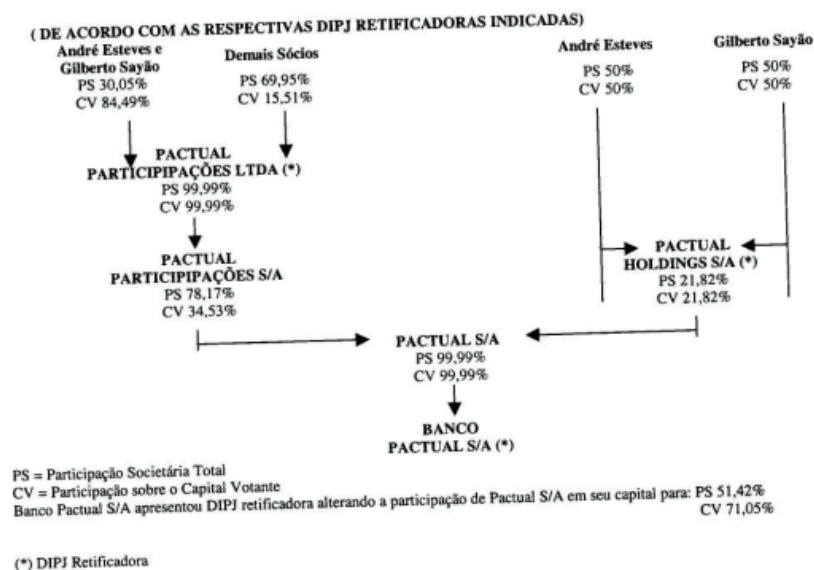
( DE ACORDO COM AS RESPECTIVAS DIPJ RETIFICADORAS INDICADAS)

André Esteves e Gilberto Sayão
PS 30,05%
CV 84,49%

Demais Sócios
PS 69,95%
CV 15,51%

André Esteves
PS 50%
CV 50%

Gilberto Sayão
PS 50%
CV 50%

PACTUAL PARTICIPIPAÇÕES LTDA (*)
PS 99,99%
CV 99,99%

PACTUAL PARTICIPIPAÇÕES S/A
PS 78,17%
CV 34,53%

PACTUAL HOLDINGS S/A (*)
PS 21,82%
CV 21,82%

PACTUAL S/A
PS 99,99%
CV 99,99%

BANCO PACTUAL S/A (*)

PS = Participação Societária Total
CV = Participação sobre o Capital Votante
Banco Pactual S/A apresentou DIPJ retificadora alterando a participação de Pactual S/A em seu capital para: PS 51,42%
CV 71,05%

(*) DIPJ Retificadora